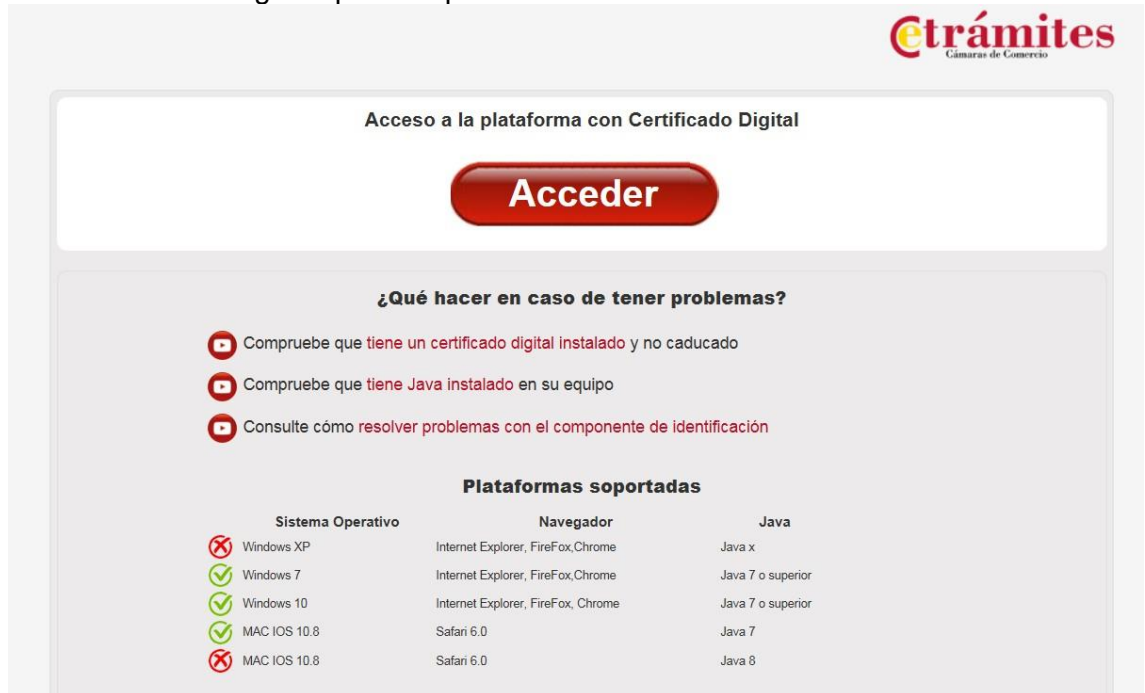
etrámites
Cámaras de Comercio

Acceso a la plataforma con Certificado Digital

Acceder

¿Qué hacer en caso de tener problemas?

Compruebe que tiene un certificado digital instalado y no caducado

Compruebe que tiene Java instalado en su equipo

Consulte cómo resolver problemas con el componente de identificación

Plataformas soportadas

| Sistema Operativo | Navegador | Java |
|---|---|---|
| Windows XP | Internet Explorer, FireFox,Chrome | Java x |
| Windows 7 | Internet Explorer, FireFox,Chrome | Java 7 o superior |
| Windows 10 | Internet Explorer, FireFox, Chrome | Java 7 o superior |
| MAC IOS 10.8 | Safari 6.0 | Java 7 |
| MAC IOS 10.8 | Safari 6.0 | Java 8 |